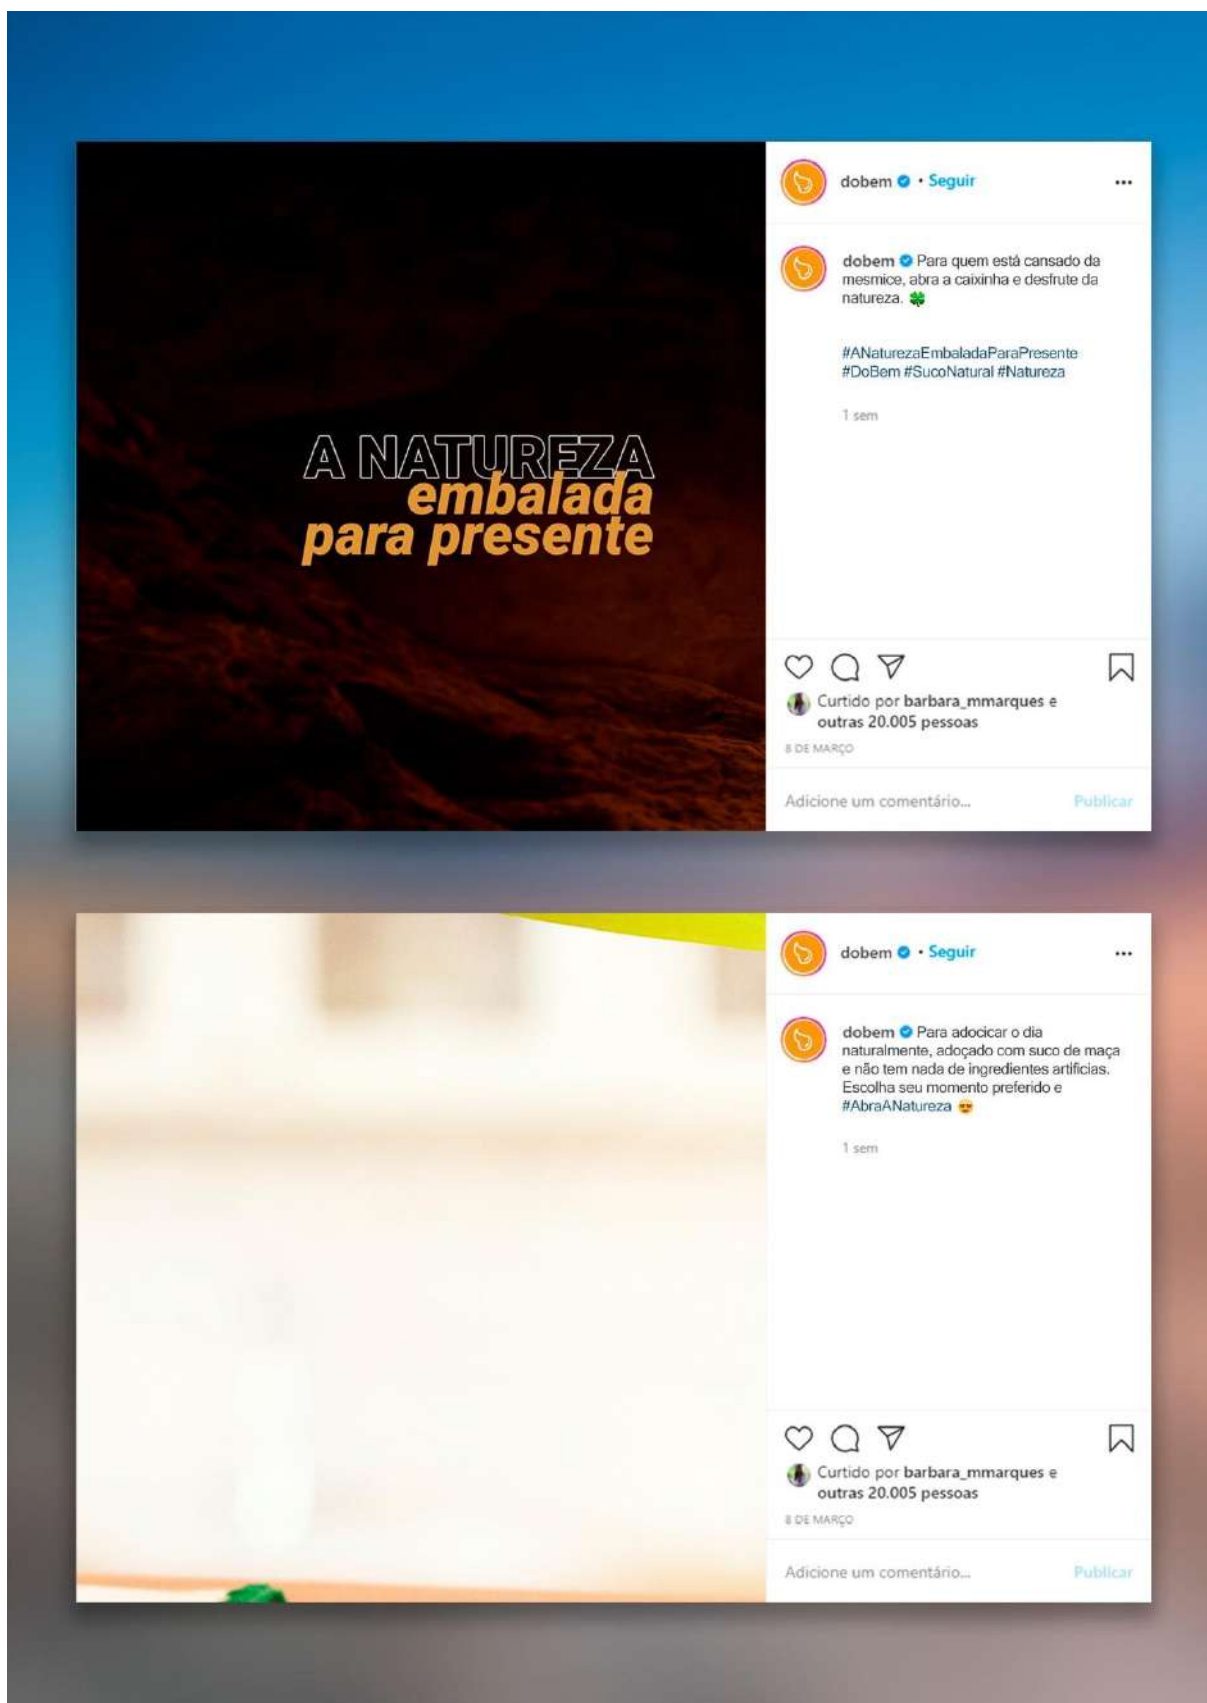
A NATUREZA
embalada
para presente

dobem • Seguir

dobem Para quem está cansado da mesmice, abra a caixinha e desfrute da natureza. 🍀

#ANaturezaEmbaladaParaPresente #DoBem #SucoNatural #Natureza

1 sem

Curtido por barbara_mmarques e outras 20.005 pessoas

8 DE MARÇO

Adicione um comentário...

Publicar

dobem • Seguir

dobem Para adocicar o dia naturalmente, adoçado com suco de maça e não tem nada de ingredientes artificias. Escolha seu momento preferido e #AbraANatureza 😍

1 sem

Curtido por barbara_mmarques e outras 20.005 pessoas

8 DE MARÇO

Adicione um comentário...

Publicar